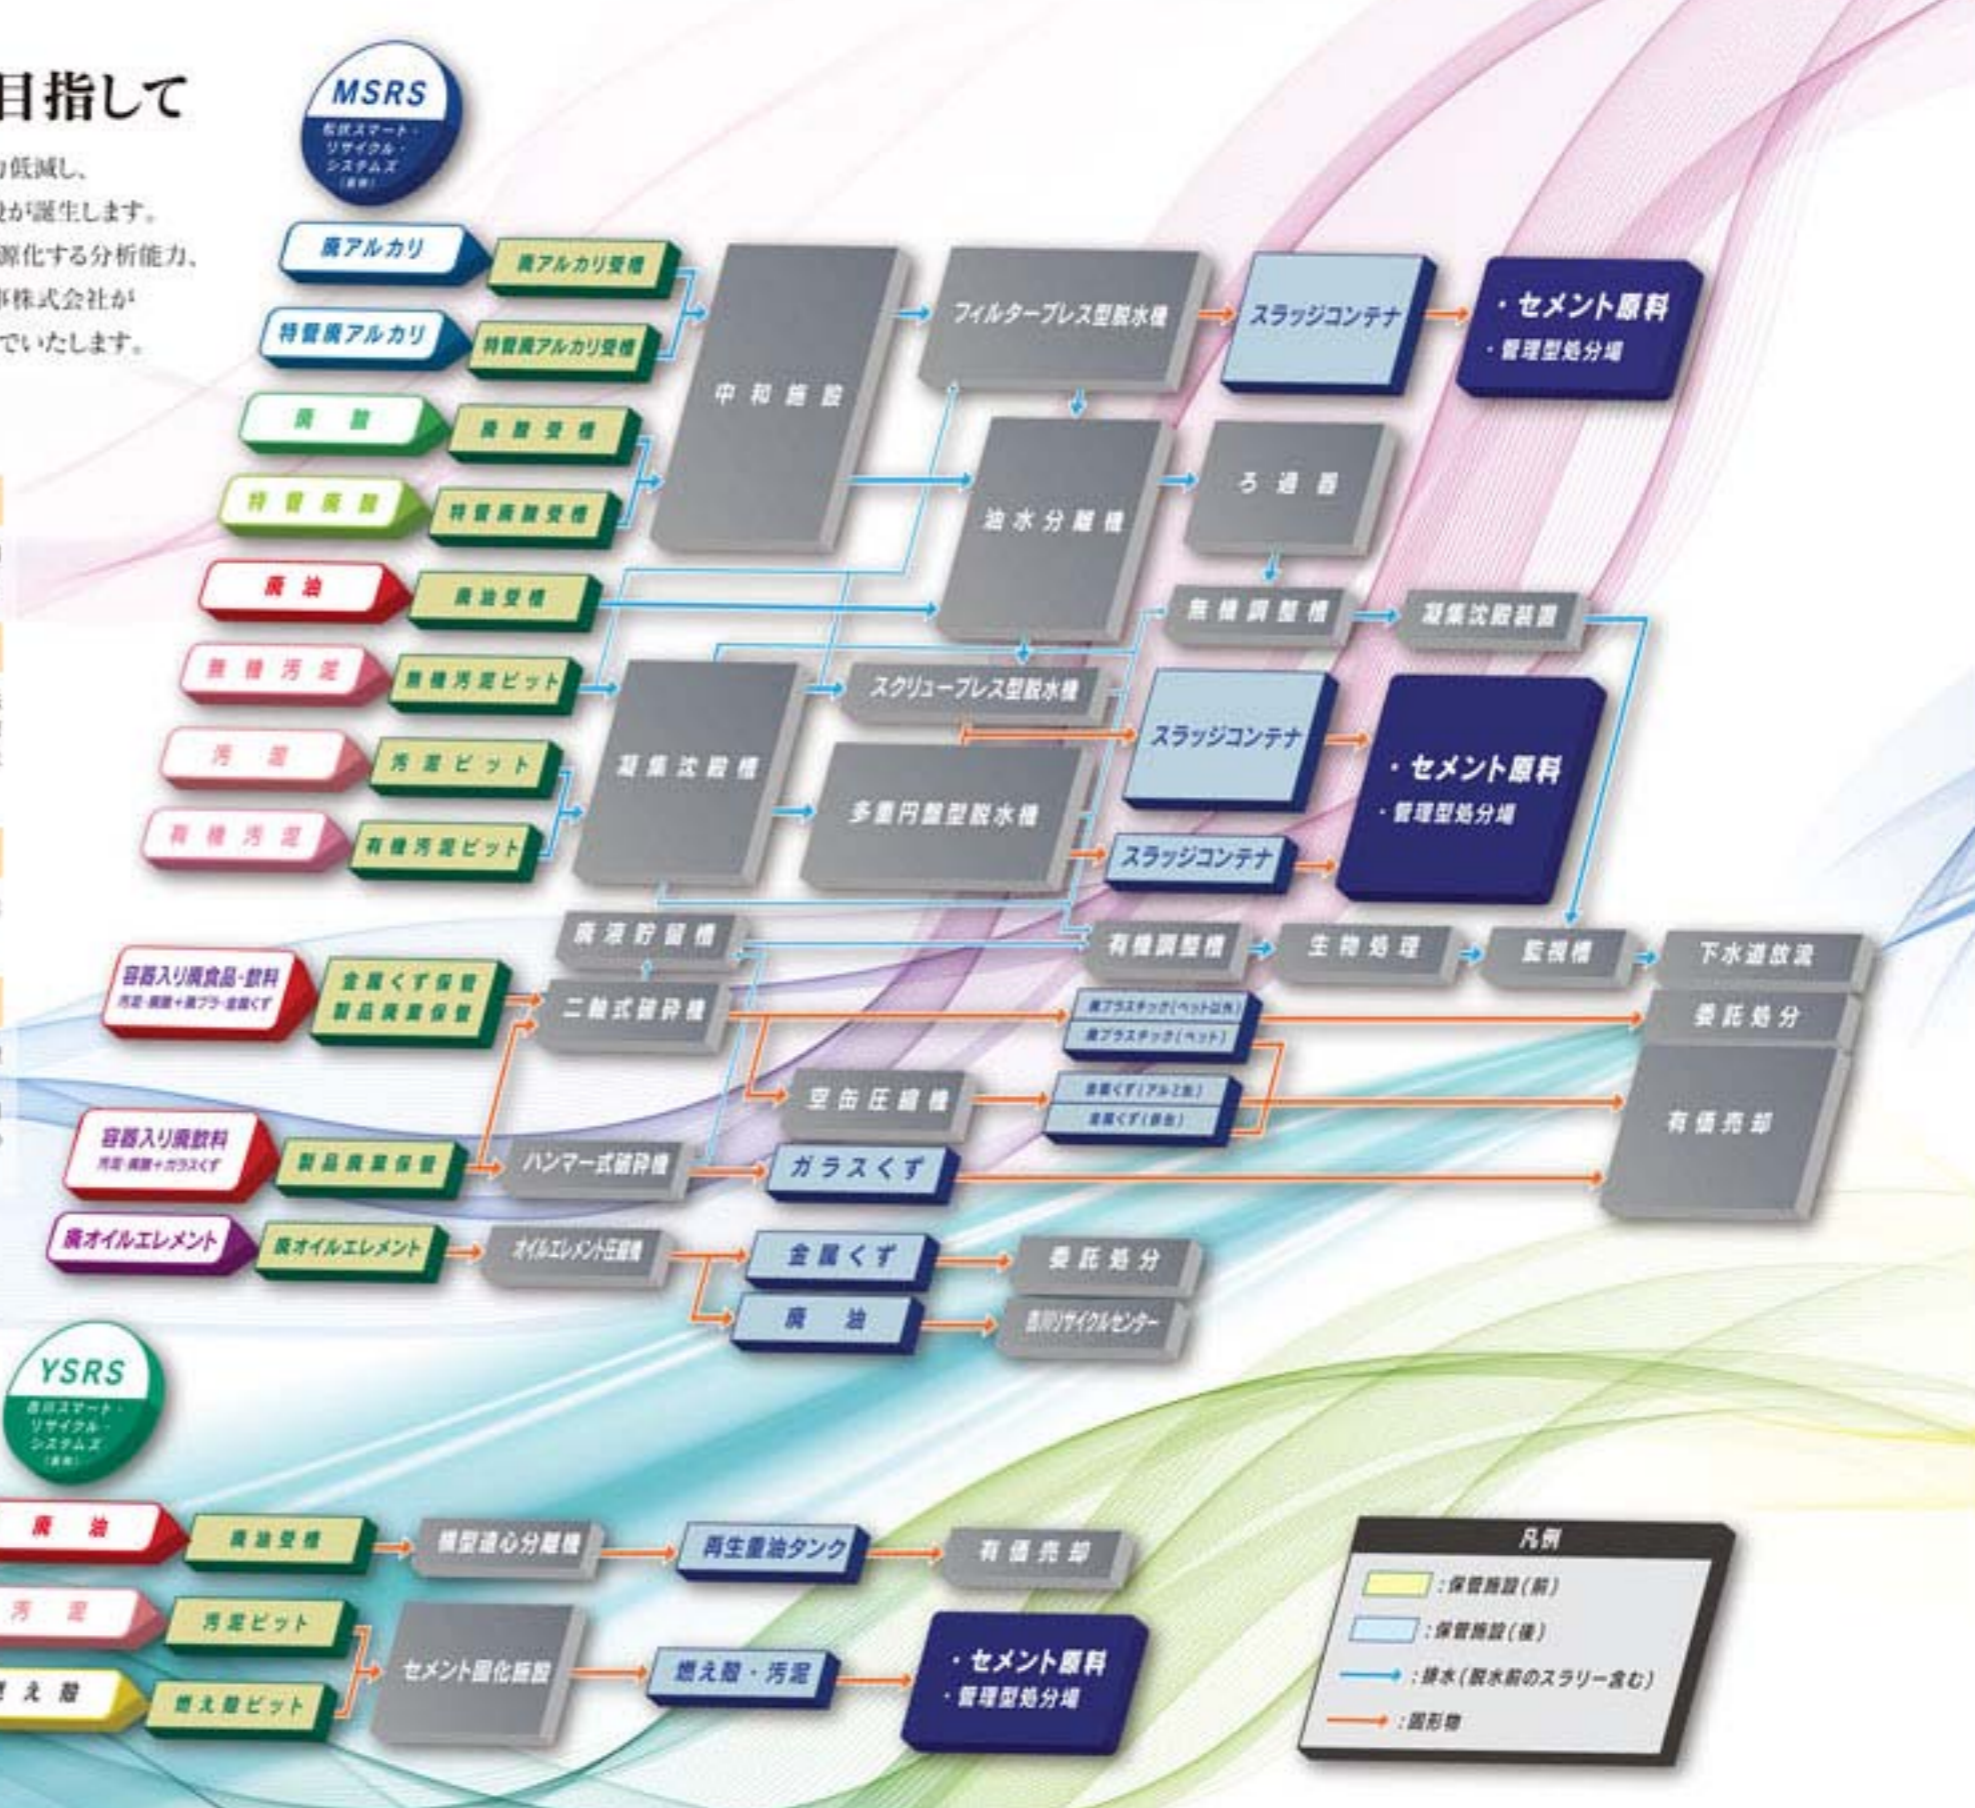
目指して

低減し、
が誕生します。
源化する分析能力、
株式会社が
でいたします。

MSRS
松浜スマート・リサイクル・システムズ（仮称）

廃アルカリ
廃アルカリ受槽
特管廃アルカリ
特管廃アルカリ受槽
廃酸
廃酸受槽
特管廃酸
特管廃酸受槽
廃油
廃油受槽
無機汚泥
無機汚泥ピット
汚泥
汚泥ピット
有機汚泥
有機汚泥ピット

中和施設
フィルタープレス型脱水機
スラッジコンテナ
・セメント原料
・管理型処分場
油水分離槽
ろ過器
無機調整槽
凝集沈殿装置
凝集沈殿槽
スクリュープレス型脱水機
スラッジコンテナ
・セメント原料
・管理型処分場
多重円盤型脱水機
スラッジコンテナ

廃液貯留槽
有機調整槽
生物処理
監視槽
下水道放流

容器入り廃食品・飲料
汚泥・廃酸＋廃プラ・金属くず
金属くず保管
製品廃棄保管
二軸式破砕機
廃プラスチック（ペット以外）
廃プラスチック（ペット）
委託処分
空缶圧縮機
金属くず（アルミ缶）
金属くず（鉄缶）
有価売却
容器入り廃飲料
汚泥・廃酸＋ガラスくず
製品廃棄保管
ハンマー式破砕機
ガラスくず
廃オイルエレメント
廃オイルエレメント
オイルエレメント圧縮機
金属くず
委託処分
廃油
吉川リサイクルセンター

YSRS
吉川スマート・リサイクル・システムズ（仮称）

廃油
廃油受槽
横型遠心分離機
再生重油タンク
有価売却
汚泥
汚泥ピット
燃え殻
燃え殻ピット
セメント固化施設
燃え殻・汚泥
・セメント原料
・管理型処分場

凡例
：保管施設（前）
：保管施設（後）
：排水（脱水前のスラリー含む）
：固形物